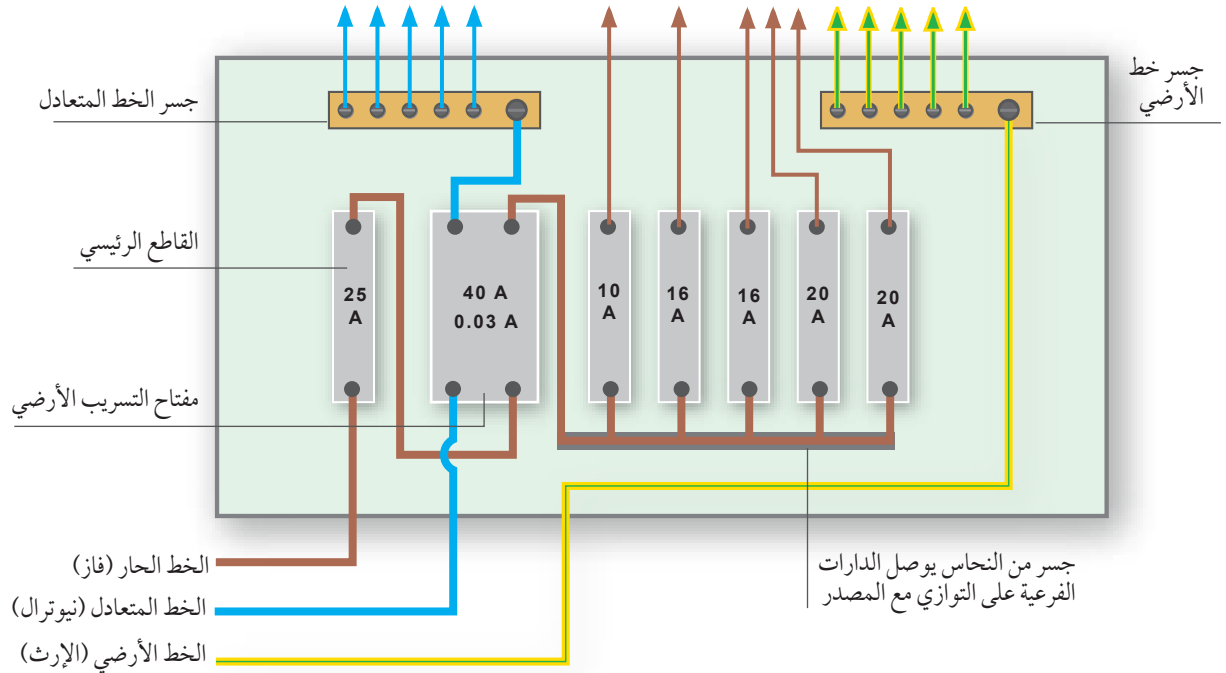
جسر الخط المتعادل

جسر خط الأرضي

القاطع الرئيسي

25 A

40 A
0.03 A

10 A

16 A

16 A

20 A

20 A

مفتاح التسريب الأرضي

الخط الحار (فاز)

الخط المتعادل (نيوترال)

الخط الأرضي (الإرث)

جسر من النحاس يوصل الدارات الفرعية على التوازي مع المصدر